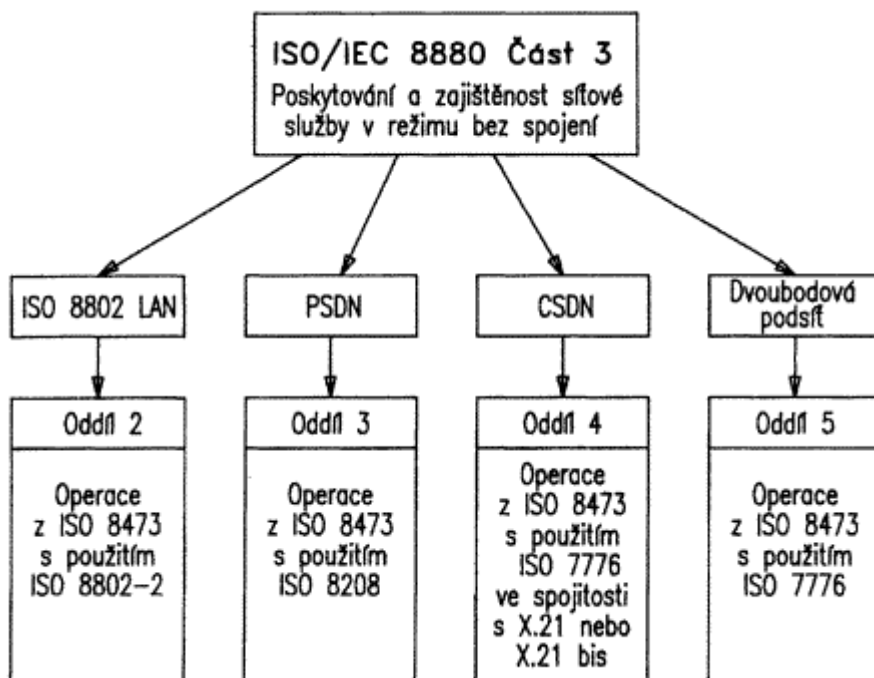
ISO/IEC 8880 Část 3
Poskytování a zajištěnost síťové služby v režimu bez spojení

ISO 8802 LAN

PSDN

CSDN

Dvoubodová podsíť

Oddíl 2

Operace z ISO 8473 s použitím ISO 8802-2

Oddíl 3

Operace z ISO 8473 s použitím ISO 8208

Oddíl 4

Operace z ISO 8473 s použitím ISO 7776 ve spojitosti s X.21 nebo X.21 bis

Oddíl 5

Operace z ISO 8473 s použitím ISO 7776